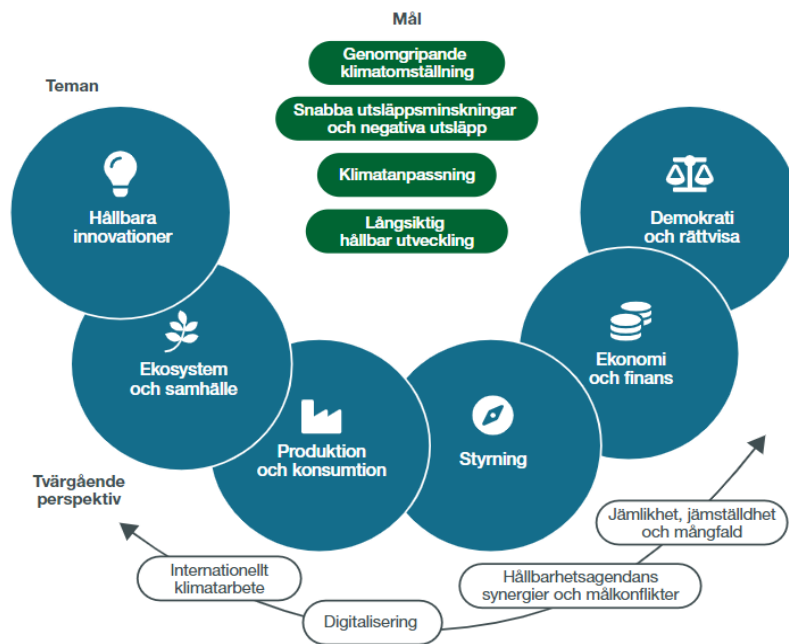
Mål

Genomgripande klimatomställning

Snabba utsläppsminskningar och negativa utsläpp

Klimatanpassning

Långsiktig hållbar utveckling

Teman

Hållbara innovationer

Demokrati och rättvisa

Ekosystem och samhälle

Ekonomi och finans

Produktion och konsumtion

Styrning

Tvärgående perspektiv

Jämlikhet, jämställdhet och mångfald

Internationellt klimatarbete

Hållbarhetsagendans synergier och målkonflikter

Digitalisering